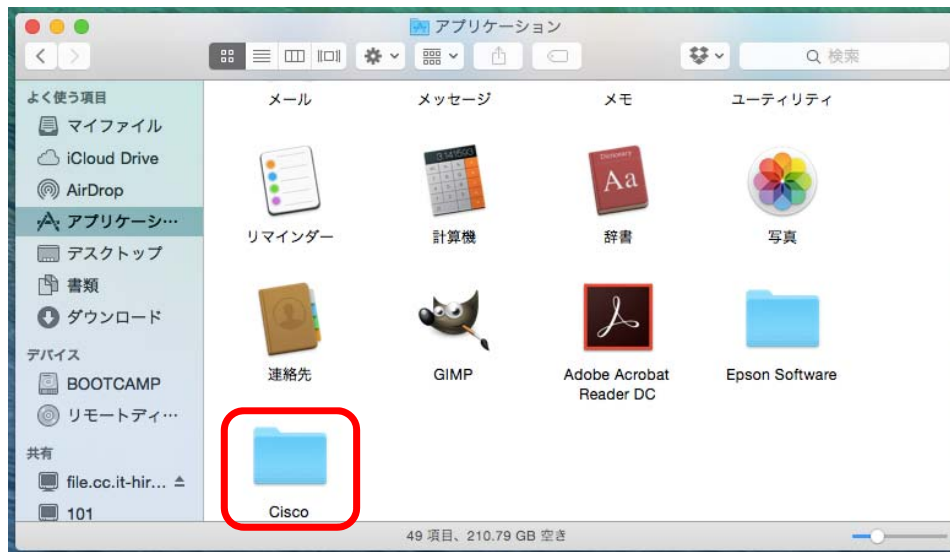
アプリケーション

検索

よく使う項目
マイファイル
iCloud Drive
AirDrop
アプリケーシ…
デスクトップ
書類
ダウンロード
デバイス
BOOTCAMP
リモートディ…
共有
file.cc.it-hir…
101

メール
メッセージ
メモ
ユーティリティ
リマインダー
計算機
辞書
写真
連絡先
GIMP
Adobe Acrobat Reader DC
Epson Software
Cisco

49 項目、210.79 GB 空き